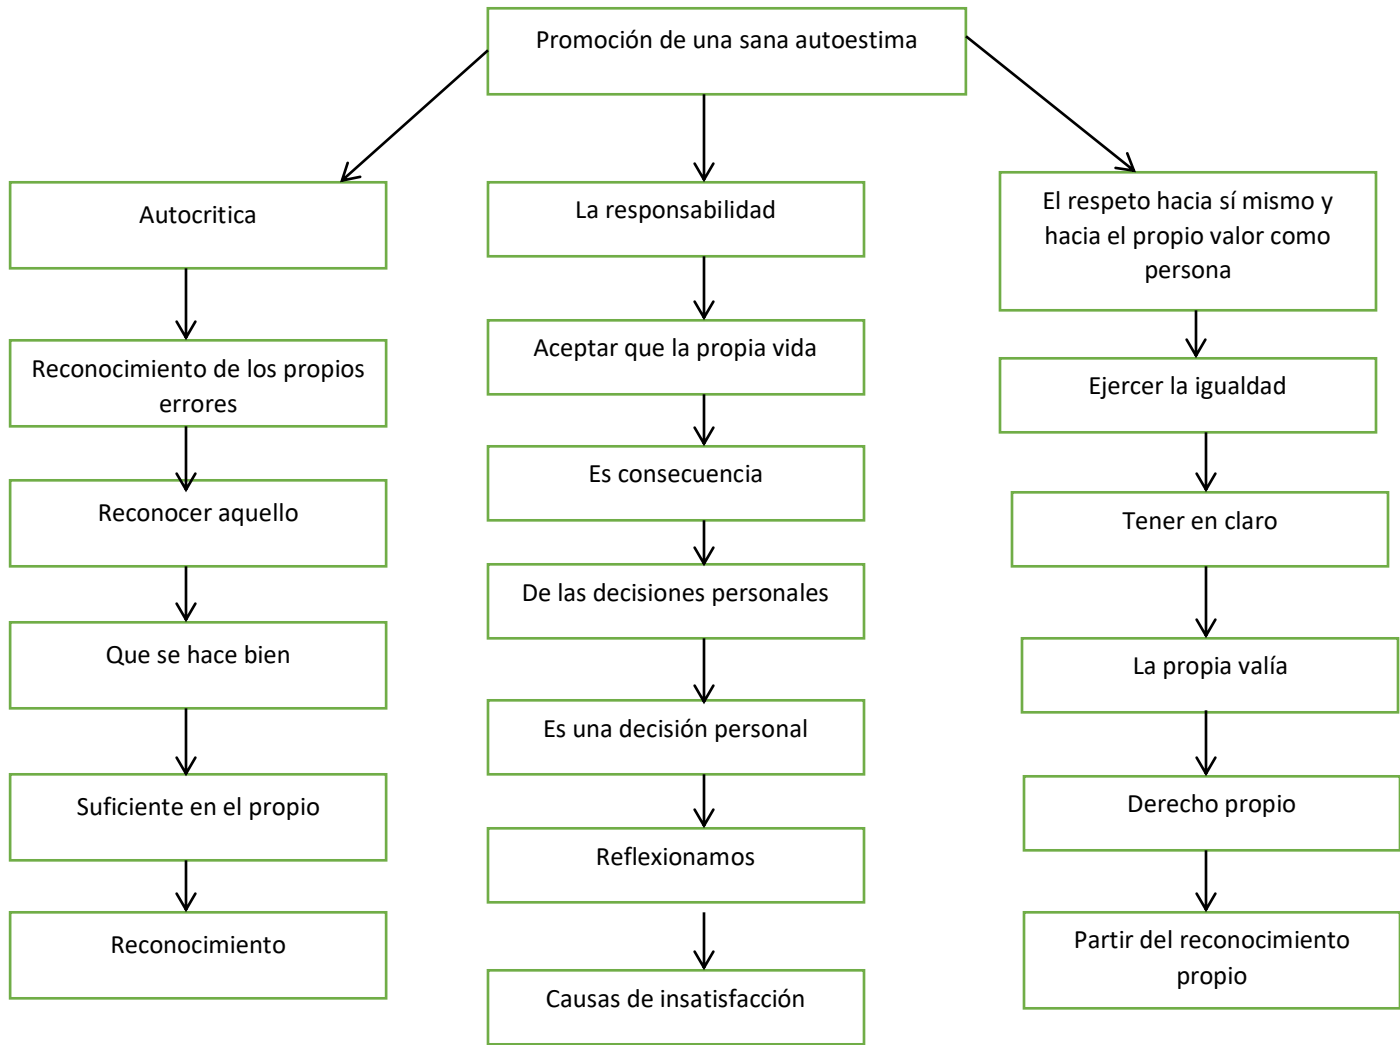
Promoción de una sana autoestima

Autocritica

Reconocimiento de los propios errores

Reconocer aquello

Que se hace bien

Suficiente en el propio

Reconocimiento

La responsabilidad

Aceptar que la propia vida

Es consecuencia

De las decisiones personales

Es una decisión personal

Reflexionamos

Causas de insatisfacción

El respeto hacia sí mismo y hacia el propio valor como persona

Ejercer la igualdad

Tener en claro

La propia valía

Derecho propio

Partir del reconocimiento propio